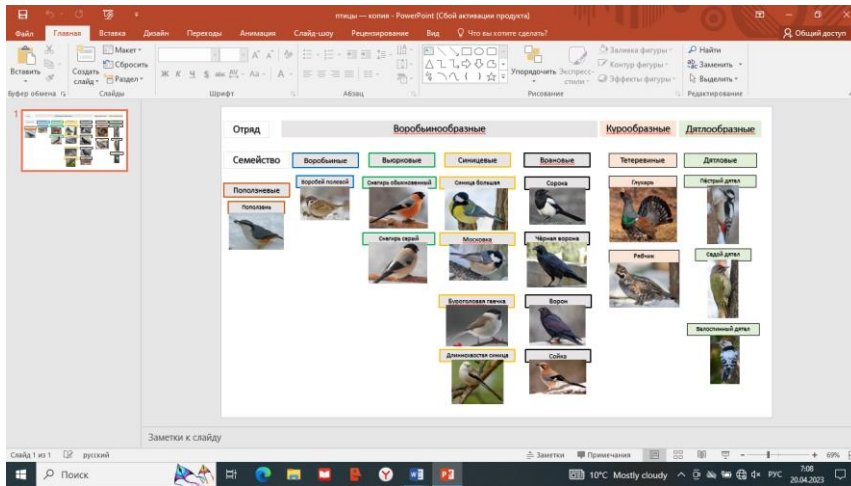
птицы — копия - PowerPoint (Сбой активации продукта)

Файл Главная Вставка Дизайн Переходы Анимация Слайд-шоу Рецензирование Вид Что вы хотите сделать? Общий доступ

Вставить Создать слайд Макет Сбросить Раздел Упорядочить Экспресс-стили Заливка фигуры Контур фигуры Эффекты фигуры Найти Заменить Выделить

Буфер обмена Слайды Шрифт Абзац Рисование Редактирование

| Отряд | Воробьинообразные | Курообразные | Дятлообразные |
|---|---|---|---|

Семейство

Поползневые
Поползень

Воробьиные
Воробей полевой

Вьюрковые
Снегирь обыкновенный
Снегирь серый

Синицевые
Синица большая
Московка
Буроголовая гаичка
Длиннохвостая синица

Врановые
Сорока
Чёрная ворона
Ворон
Сойка

Тетеревиные
Глухарь
Рябчик

Дятловые
Пёстрый дятел
Седой дятел
Белоспинный дятел

Заметки к слайду

Слайд 1 из 1 русский Заметки Примечания 69%

Поиск 10°C Mostly cloudy РУС 7:08 20.04.2023